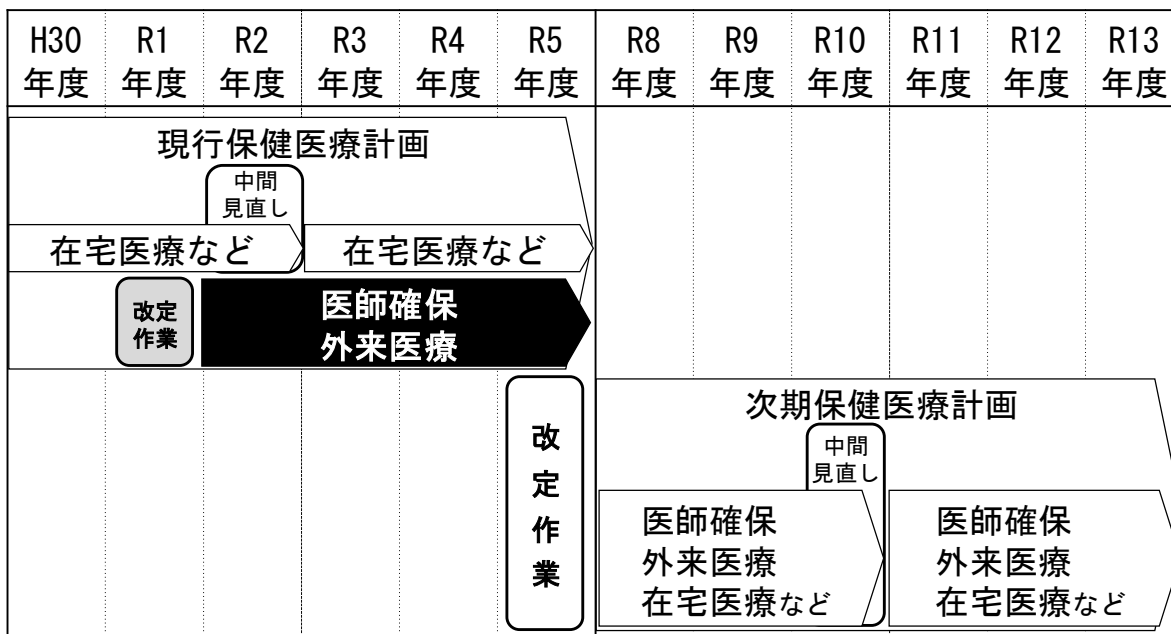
| H30 年度 | R1 年度 | R2 年度 | R3 年度 | R4 年度 | R5 年度 | R8 年度 | R9 年度 | R10 年度 | R11 年度 | R12 年度 | R13 年度 |
|---|---|---|---|---|---|---|---|---|---|---|---|

現行保健医療計画

中間見直し

在宅医療など

在宅医療など

改定作業

医師確保
外来医療

改定作業

次期保健医療計画

中間見直し

医師確保
外来医療
在宅医療など

医師確保
外来医療
在宅医療など